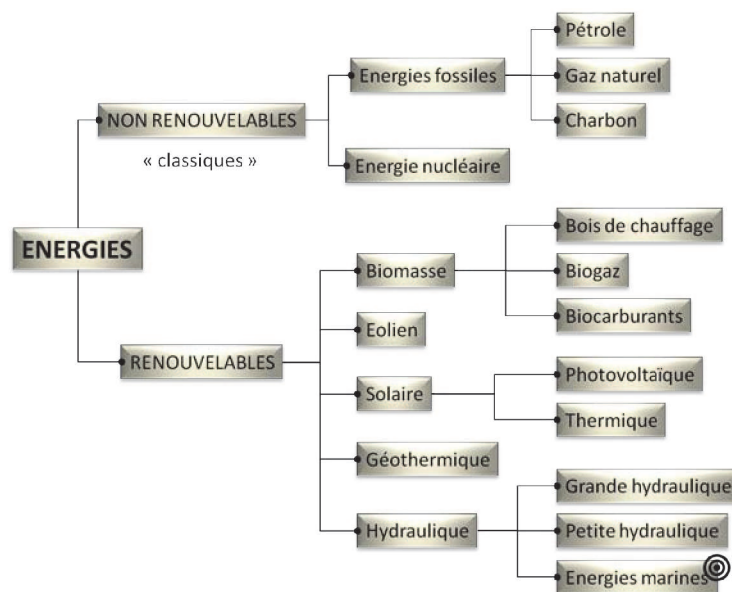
ENERGIES

NON RENOUVELABLES
« classiques »

Energies fossiles
Pétrole
Gaz naturel
Charbon

Energie nucléaire

RENOUVELABLES

Biomasse
Bois de chauffage
Biogaz
Biocarburants

Eolien

Solaire
Photovoltaïque
Thermique

Géothermique

Hydraulique
Grande hydraulique
Petite hydraulique
Energies marines